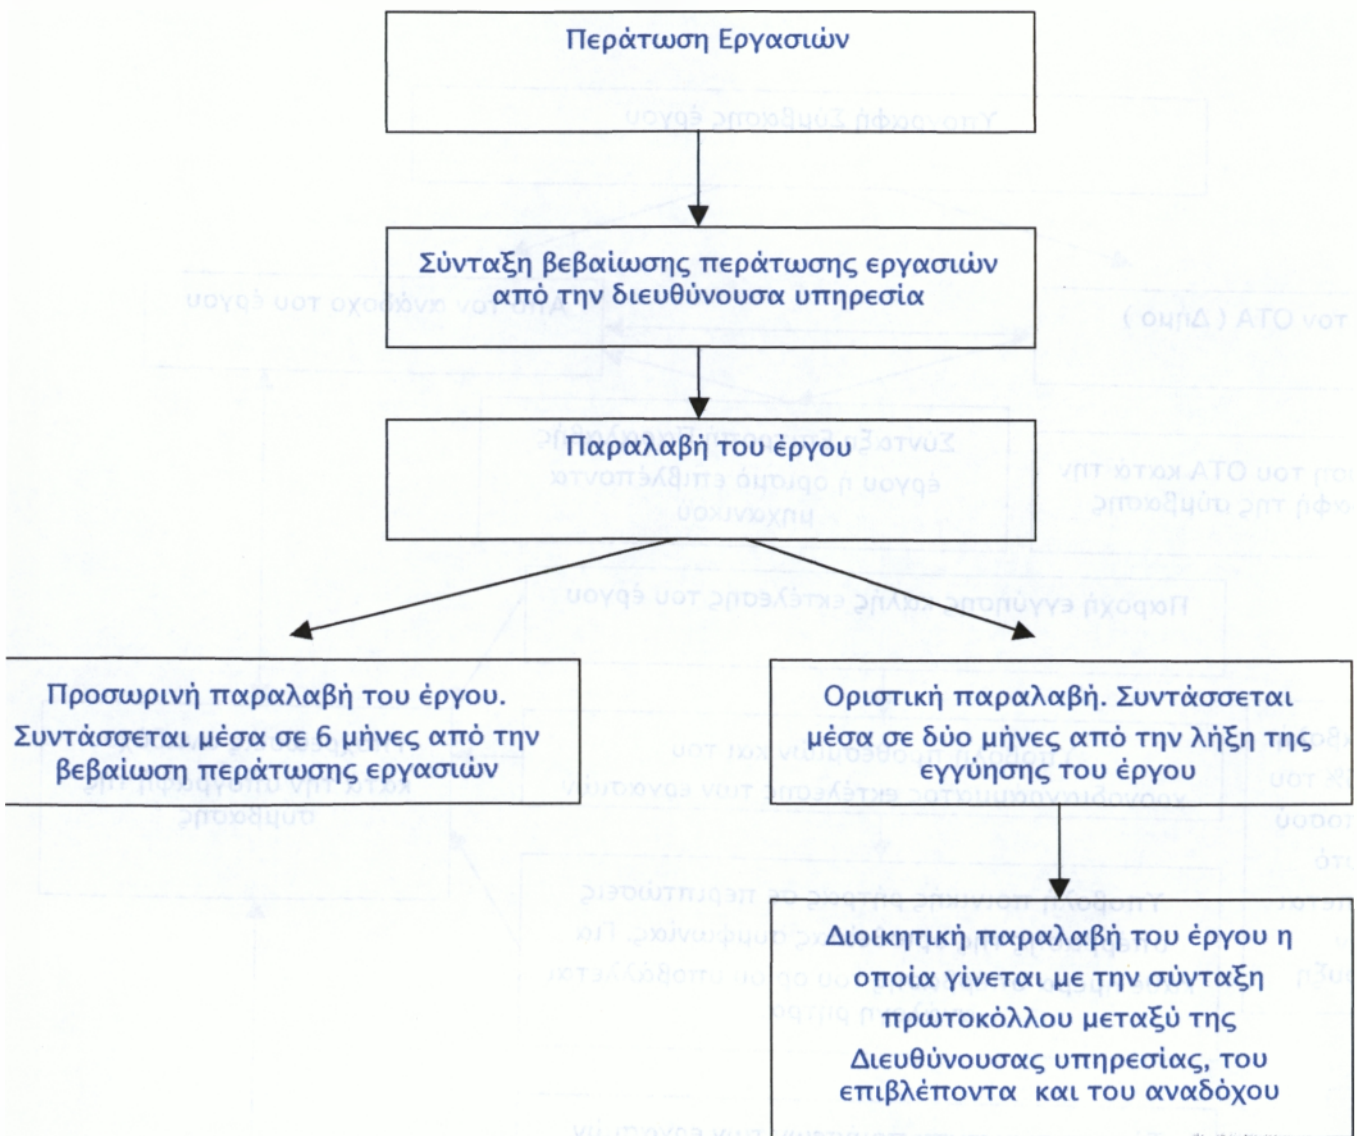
Περάτωση Εργασιών

Σύνταξη βεβαίωσης περάτωσης εργασιών από την διευθύνουσα υπηρεσία

Παραλαβή του έργου

Προσωρινή παραλαβή του έργου. Συντάσσεται μέσα σε 6 μήνες από την βεβαίωση περάτωσης εργασιών

Οριστική παραλαβή. Συντάσσεται μέσα σε δύο μήνες από την λήξη της εγγύησης του έργου

Διοικητική παραλαβή του έργου η οποία γίνεται με την σύνταξη πρωτοκόλλου μεταξύ της Διευθύνουσας υπηρεσίας, του επιβλέποντα και του αναδόχου